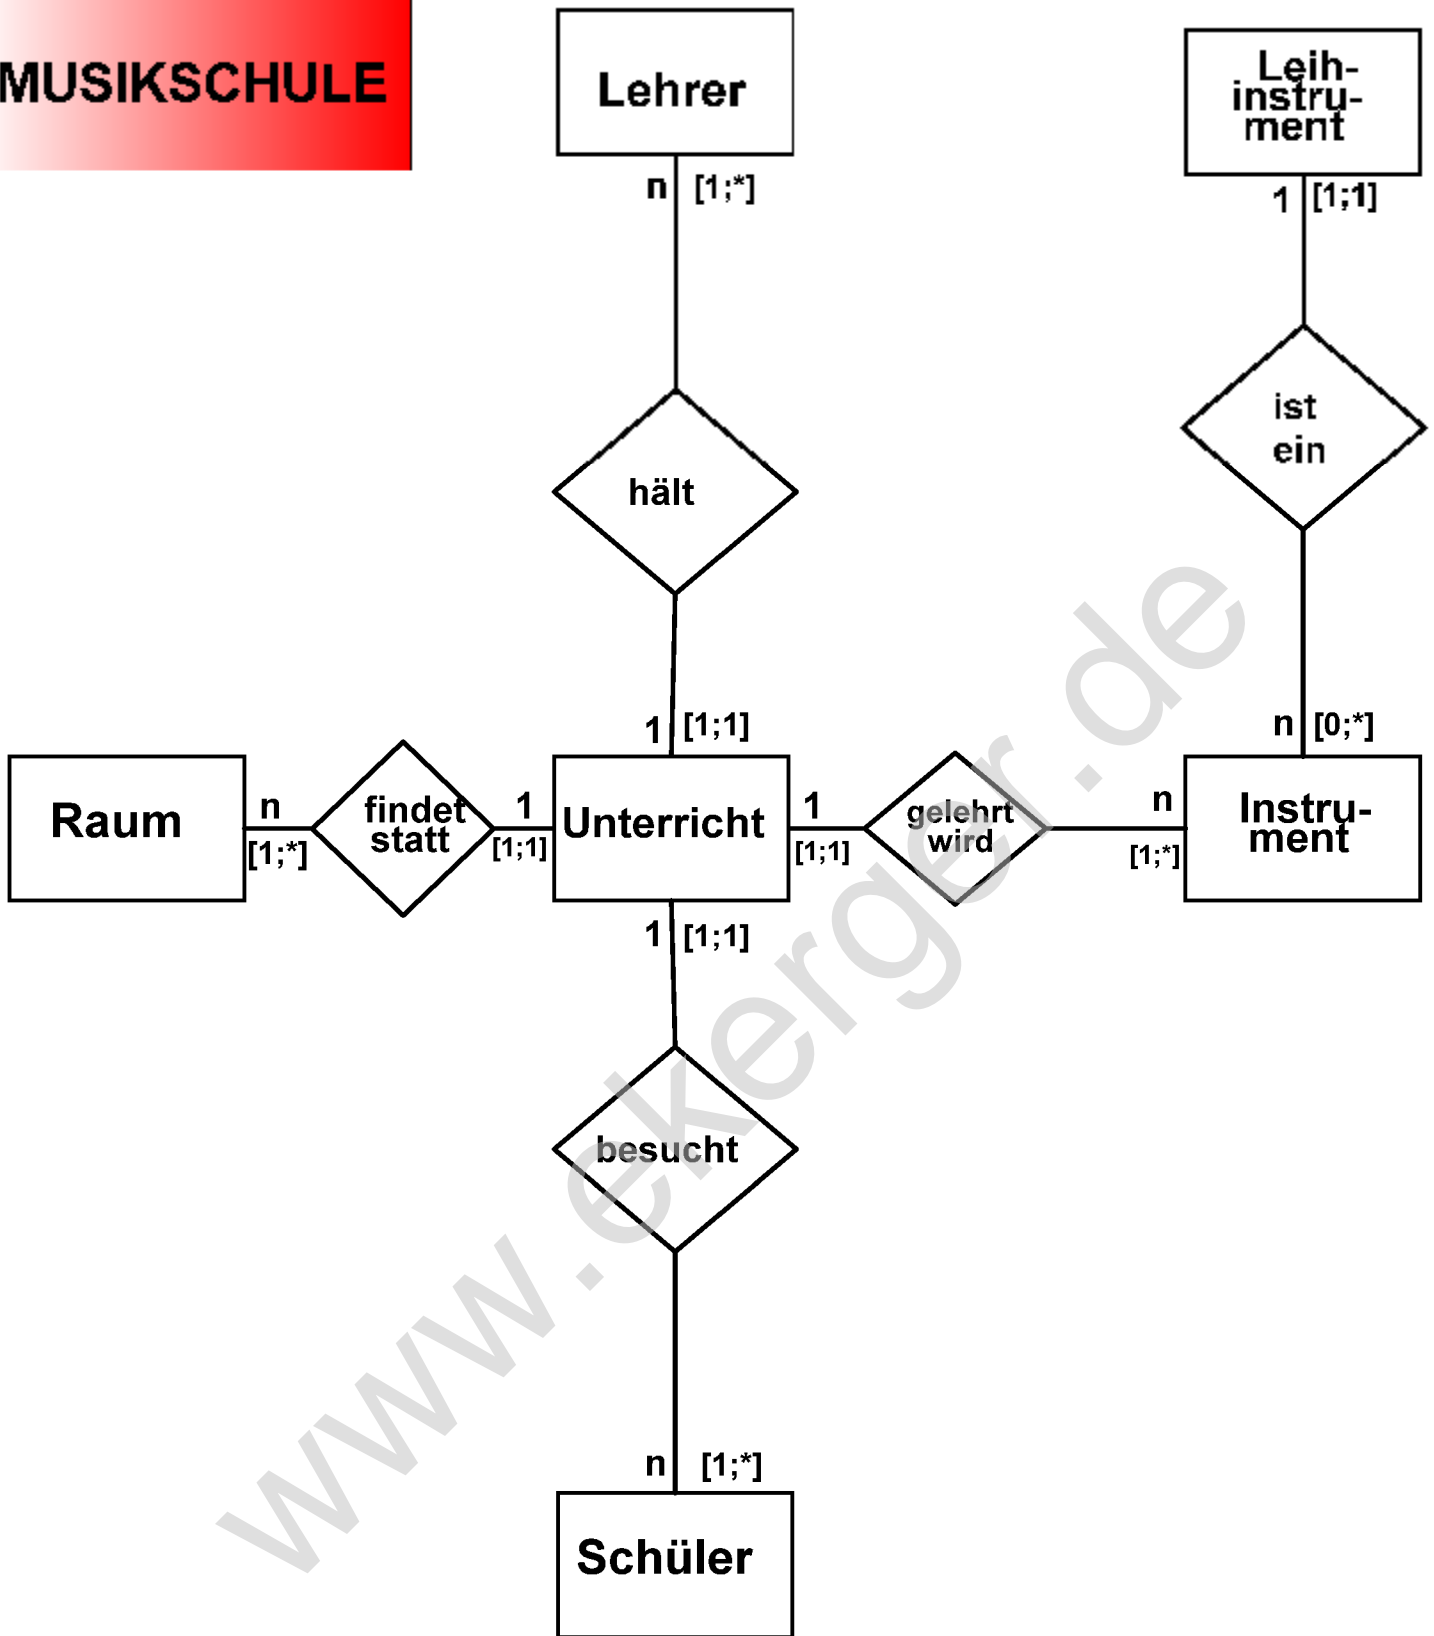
MUSIKSCHULE

Lehrer

n [1;*]

hält

1 [1;1]

Leihinstrument

1 [1;1]

ist ein

n [0;*]

Raum

n [1;*]

findet statt

1 [1;1]

Unterricht

1 [1;1]

gelehrt wird

n [1;*]

Instrument

1 [1;1]

besucht

n [1;*]

Schüler

www.ekerger.de